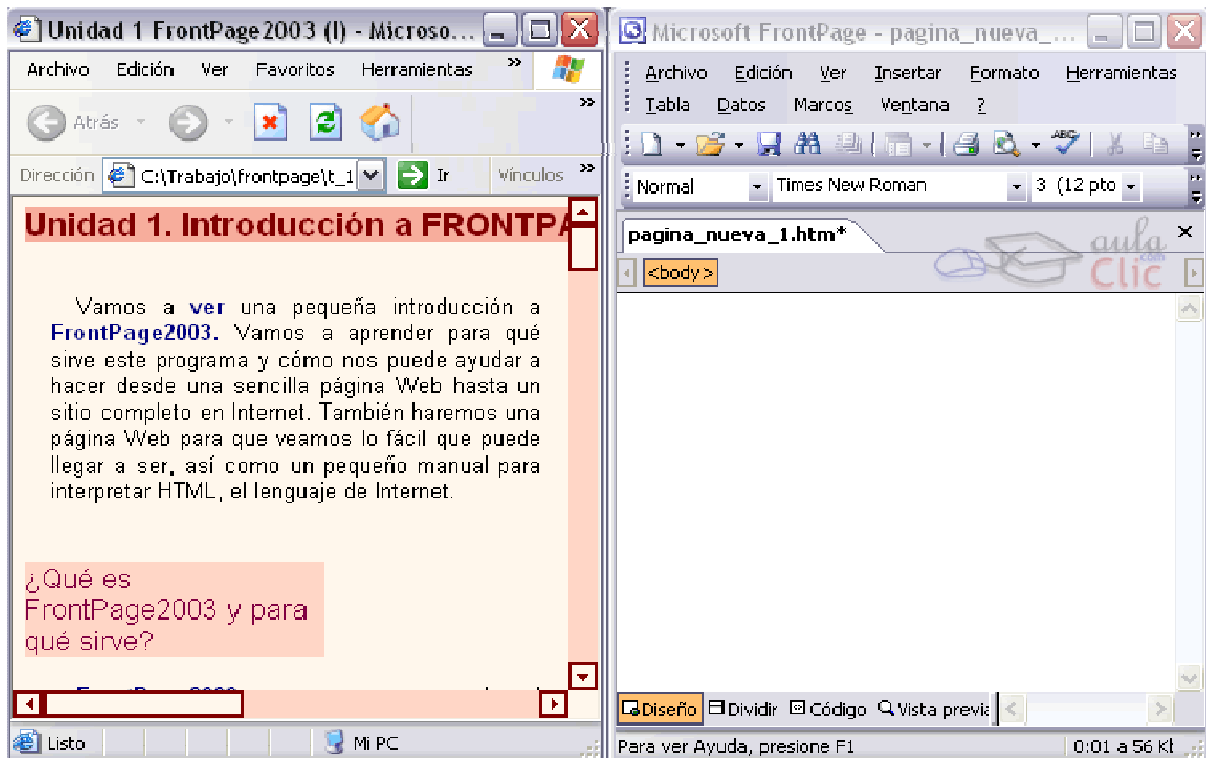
Unidad 1 FrontPage2003 (I) - Microso...

Archivo Edición Ver Favoritos Herramientas »

Atrás

Dirección C:\Trabajo\frontpage\t_1 Ir Vínculos

Unidad 1. Introducción a FRONTPA

Vamos a ver una pequeña introducción a FrontPage2003. Vamos a aprender para qué sirve este programa y cómo nos puede ayudar a hacer desde una sencilla página Web hasta un sitio completo en Internet. También haremos una página Web para que veamos lo fácil que puede llegar a ser, así como un pequeño manual para interpretar HTML, el lenguaje de Internet.

¿Qué es FrontPage2003 y para qué sirve?

Listo Mi PC

Microsoft FrontPage - pagina_nueva_...

Archivo Edición Ver Insertar Formato Herramientas
Tabla Datos Marcos Ventana ?

Normal Times New Roman 3 (12 pto

pagina_nueva_1.htm*

<body>

aula Clic .com

Diseño Dividir Código Vista previa

Para ver Ayuda, presione F1 0:01 a 56 Kt